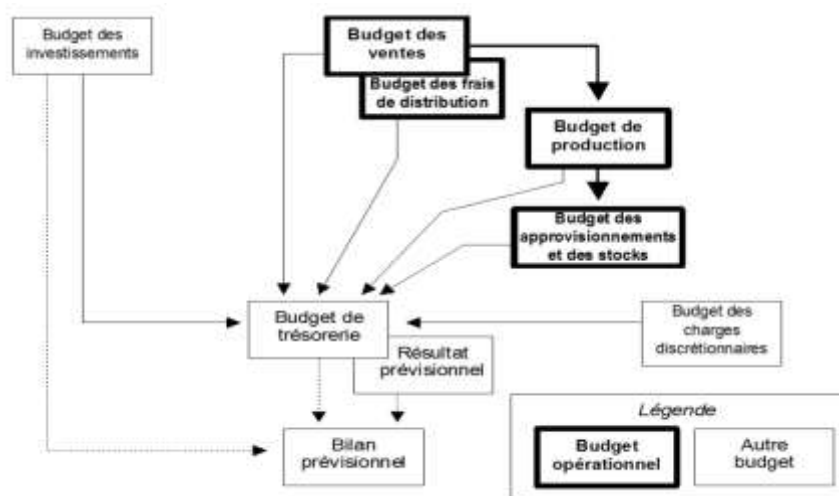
Budget des investissements

Budget des ventes

Budget des frais de distribution

Budget de production

Budget des approvisionnements et des stocks

Budget de trésorerie

Budget des charges discrétionnaires

Résultat prévisionnel

Bilan prévisionnel

Légende

Budget opérationnel

Autre budget